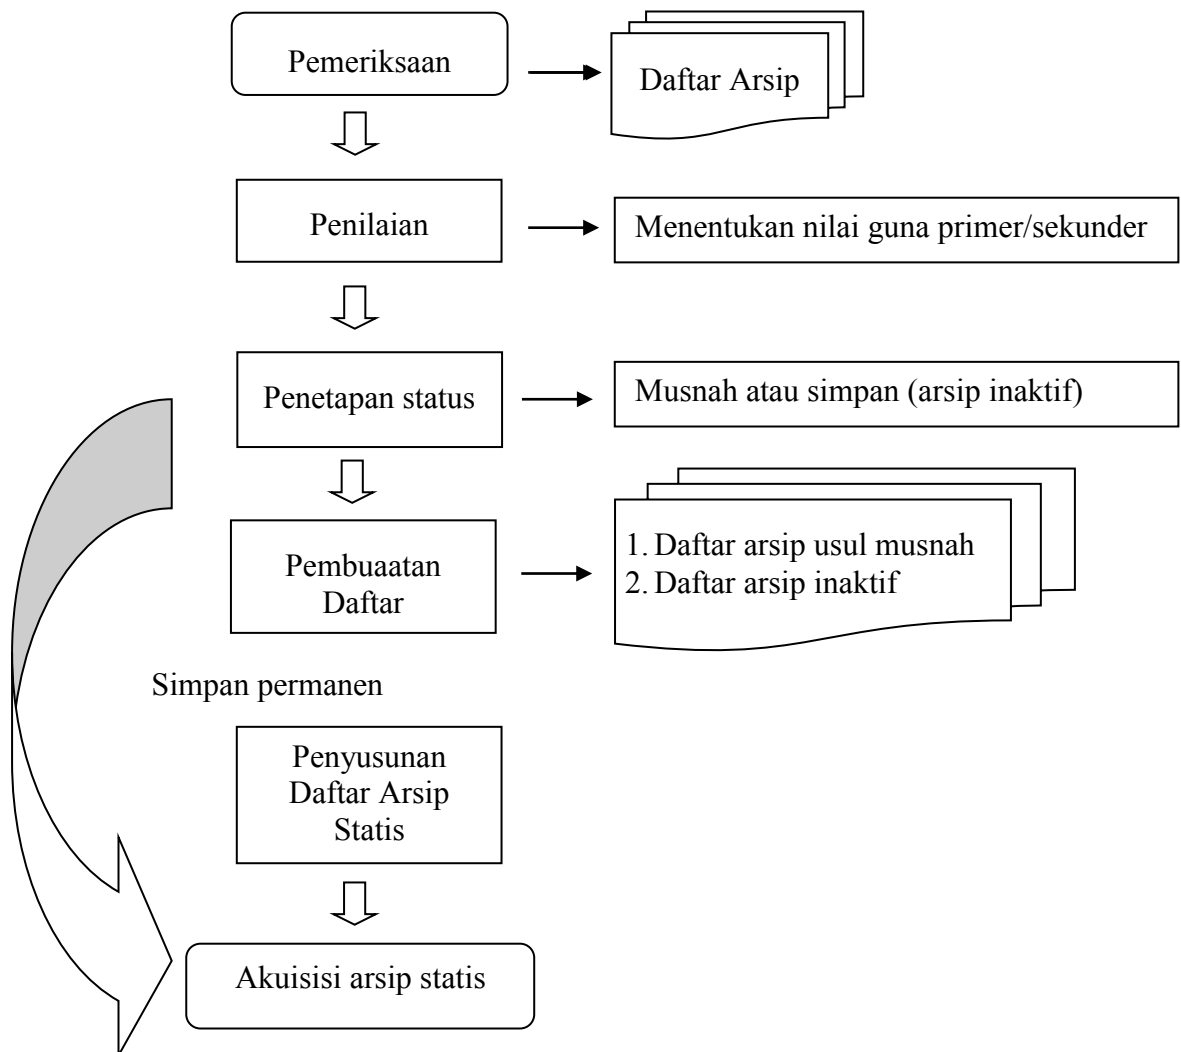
Pemeriksaan

Daftar Arsip

Penilaian

Menentukan nilai guna primer/sekunder

Penetapan status

Musnah atau simpan (arsip inaktif)

Pembuaatan Daftar

1. Daftar arsip usul musnah
2. Daftar arsip inaktif

Simpan permanen

Penyusunan Daftar Arsip Statis

Akuisisi arsip statis